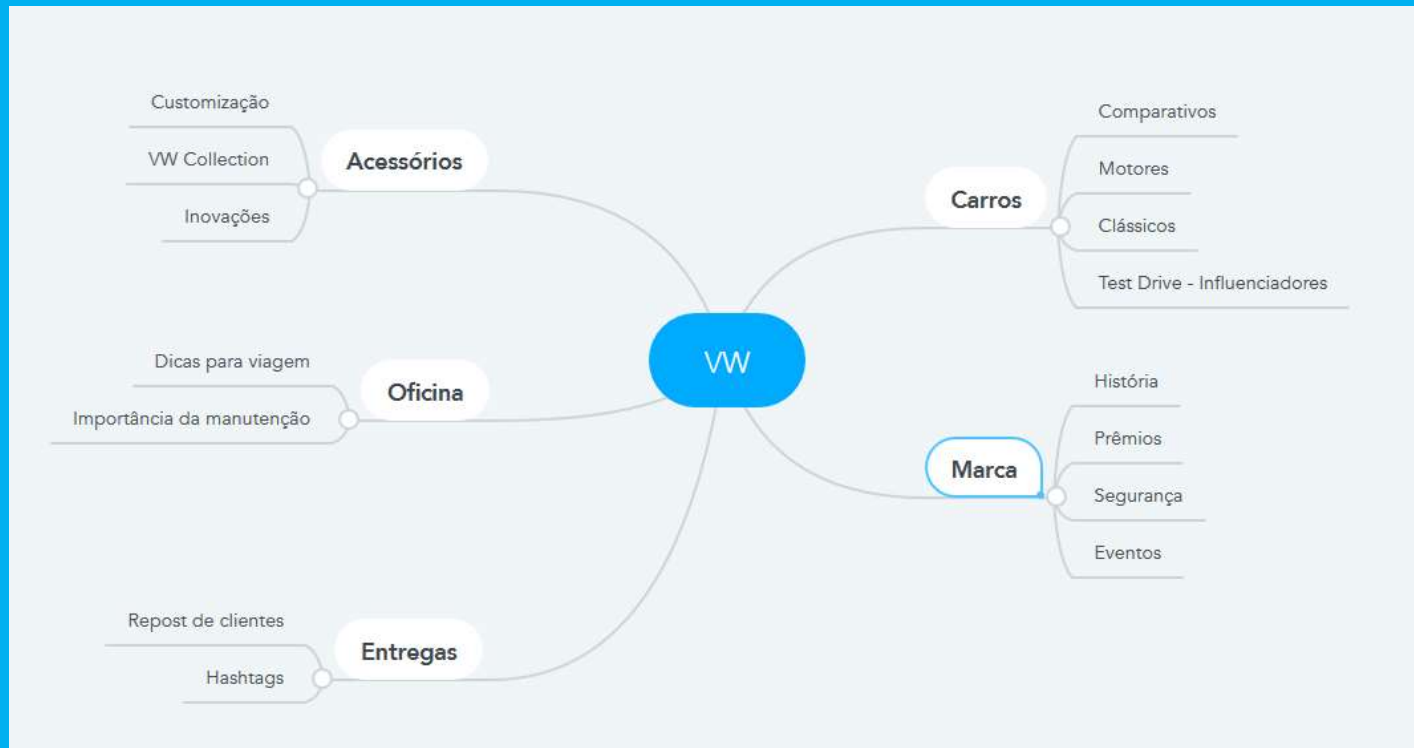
VW

Acessórios
Customização
VW Collection
Inovações

Oficina
Dicas para viagem
Importância da manutenção

Entregas
Repost de clientes
Hashtags

Carros
Comparativos
Motores
Clássicos
Test Drive - Influenciadores

Marca
História
Prêmios
Segurança
Eventos